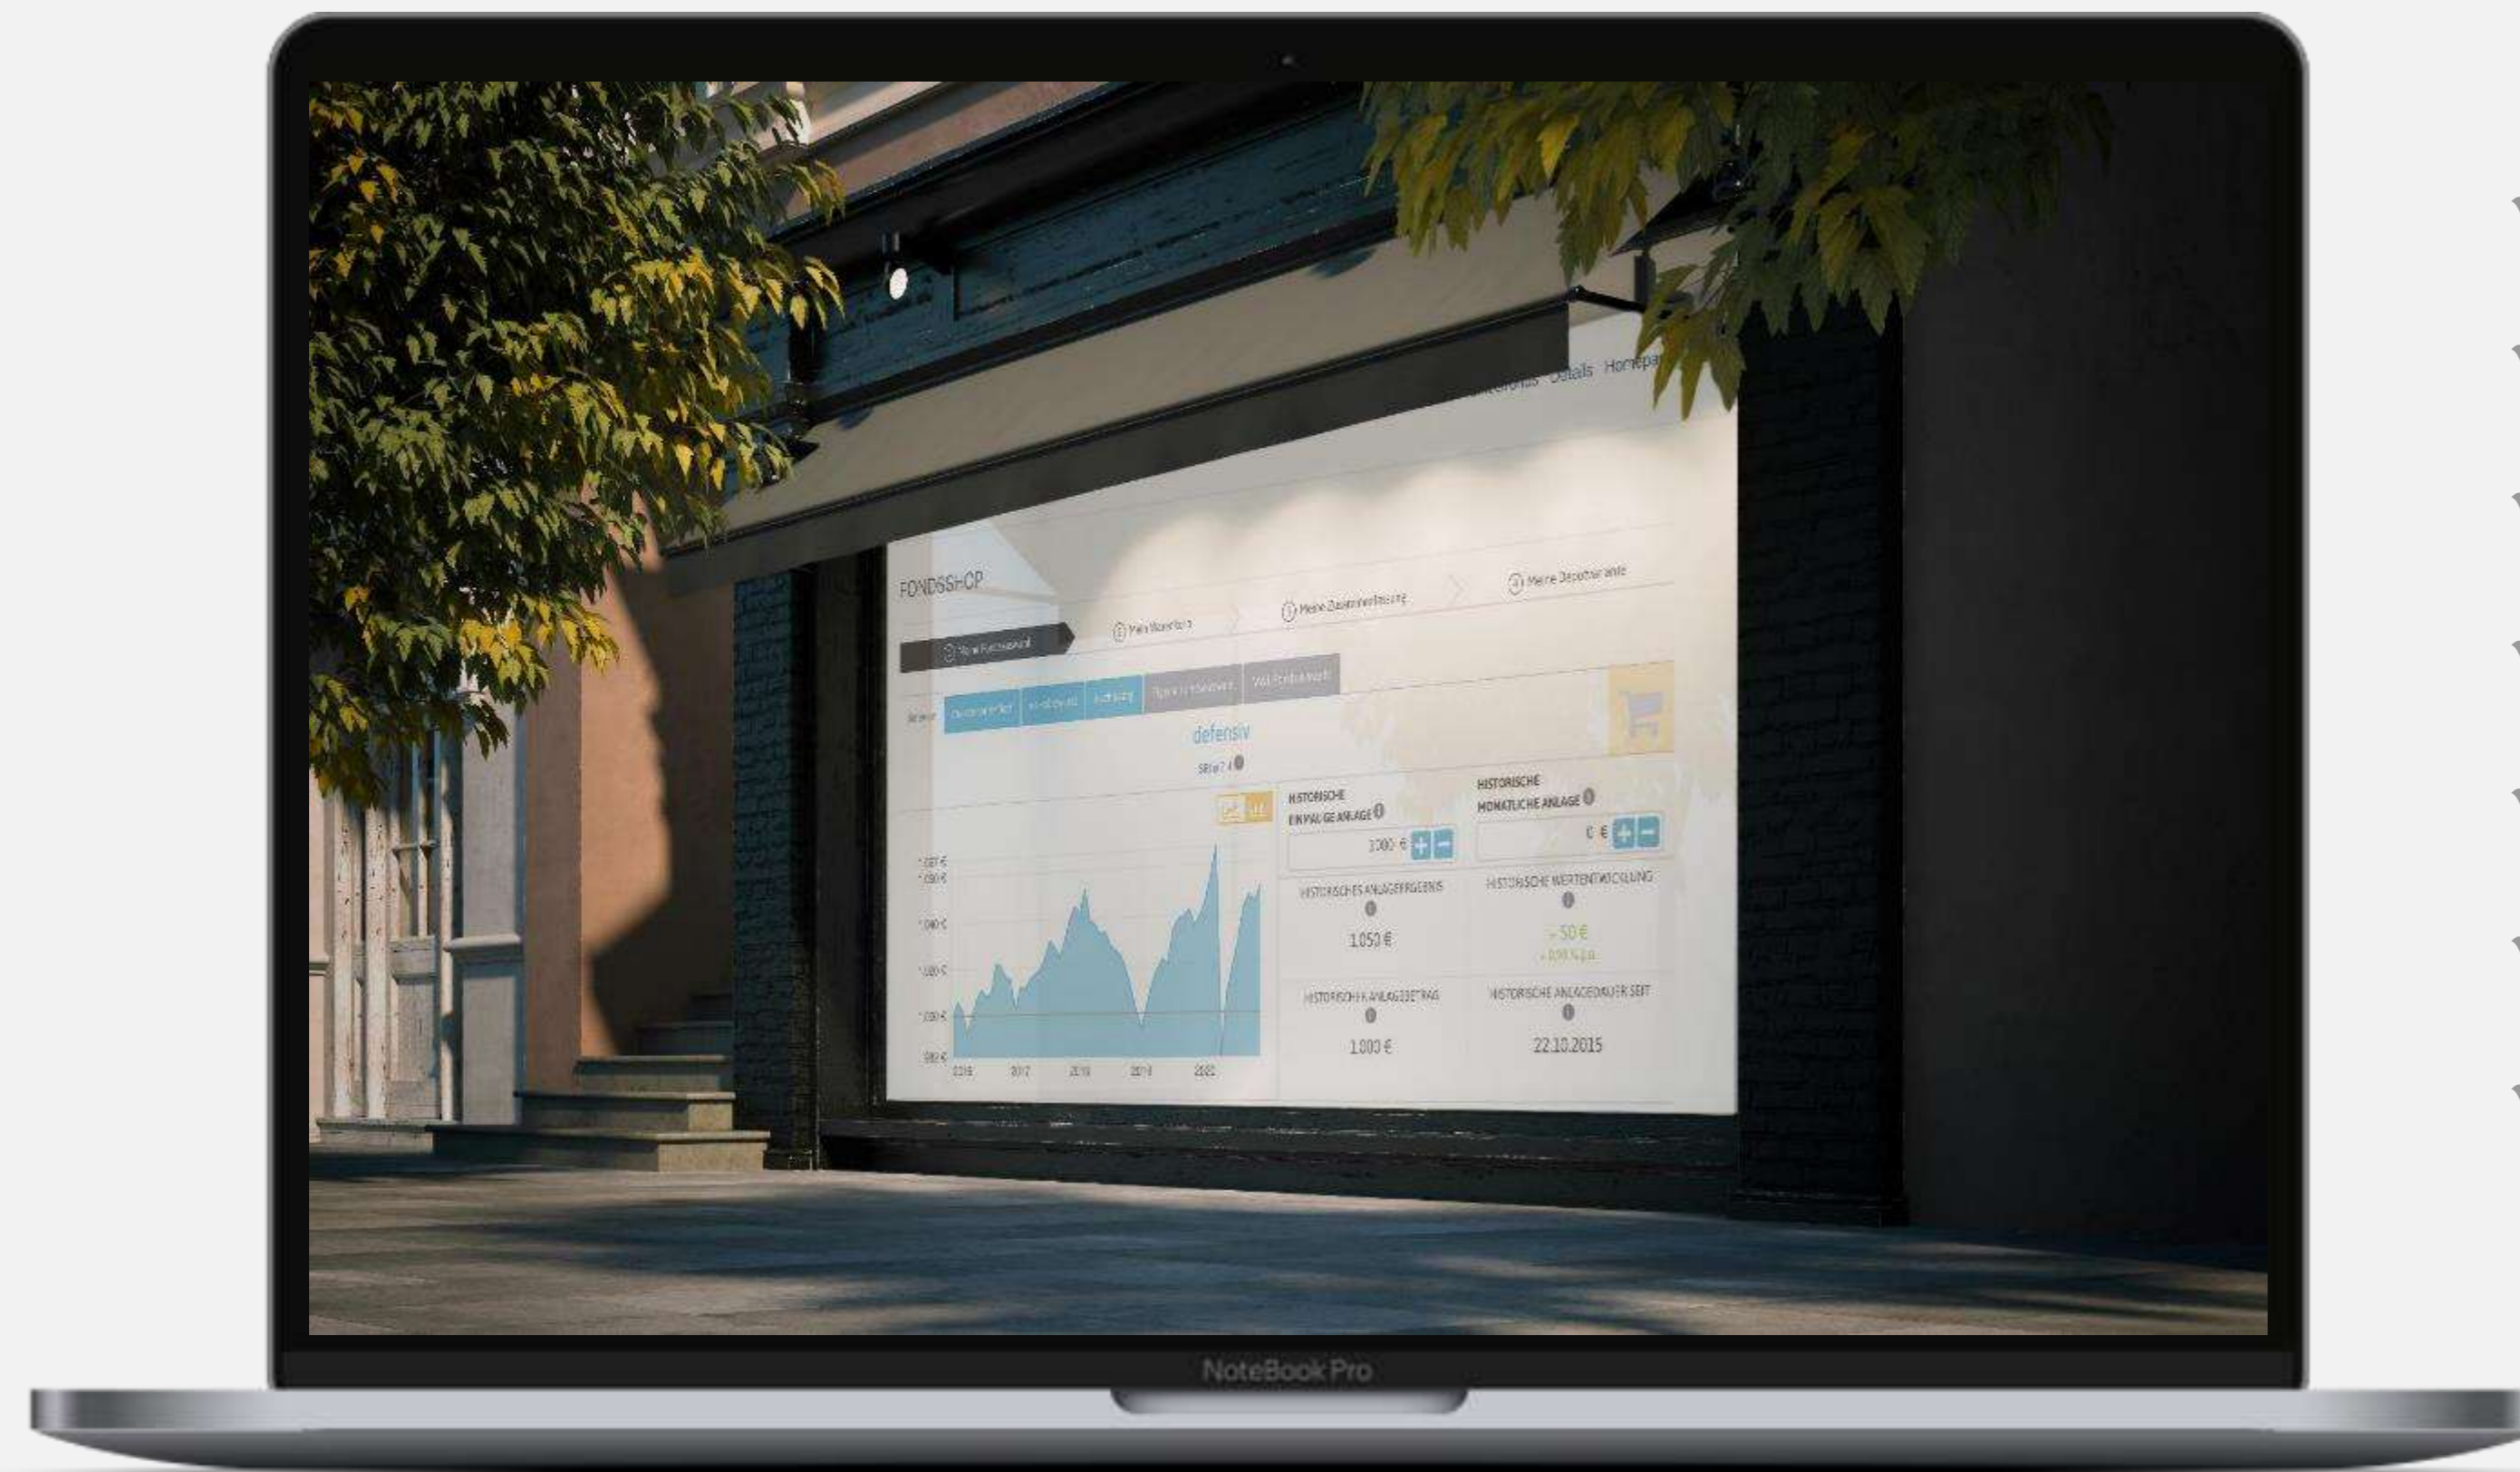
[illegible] Details Homepa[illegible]

FONDSSHOP

① Meine Fondsauswahl
② Mein Warenkorb
③ Meine Zusammenfassung
④ Meine Depotvariante

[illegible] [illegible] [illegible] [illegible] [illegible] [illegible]

defensiv

SRI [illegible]

HISTORISCHE EINMALIGE ANLAGE
1.000 €

HISTORISCHE MONATLICHE ANLAGE
0 €

HISTORISCHES ANLAGEERGEBNIS
1.050 €

HISTORISCHE WERTENTWICKLUNG
+ 50 €
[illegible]

HISTORISCHER ANLAGEBETRAG
1.000 €

HISTORISCHE ANLAGEDAUER SEIT
22.10.2015

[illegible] €
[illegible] €
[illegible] €
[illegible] €
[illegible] €
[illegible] €

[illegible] 2017 2018 2019 2020

NoteBook Pro